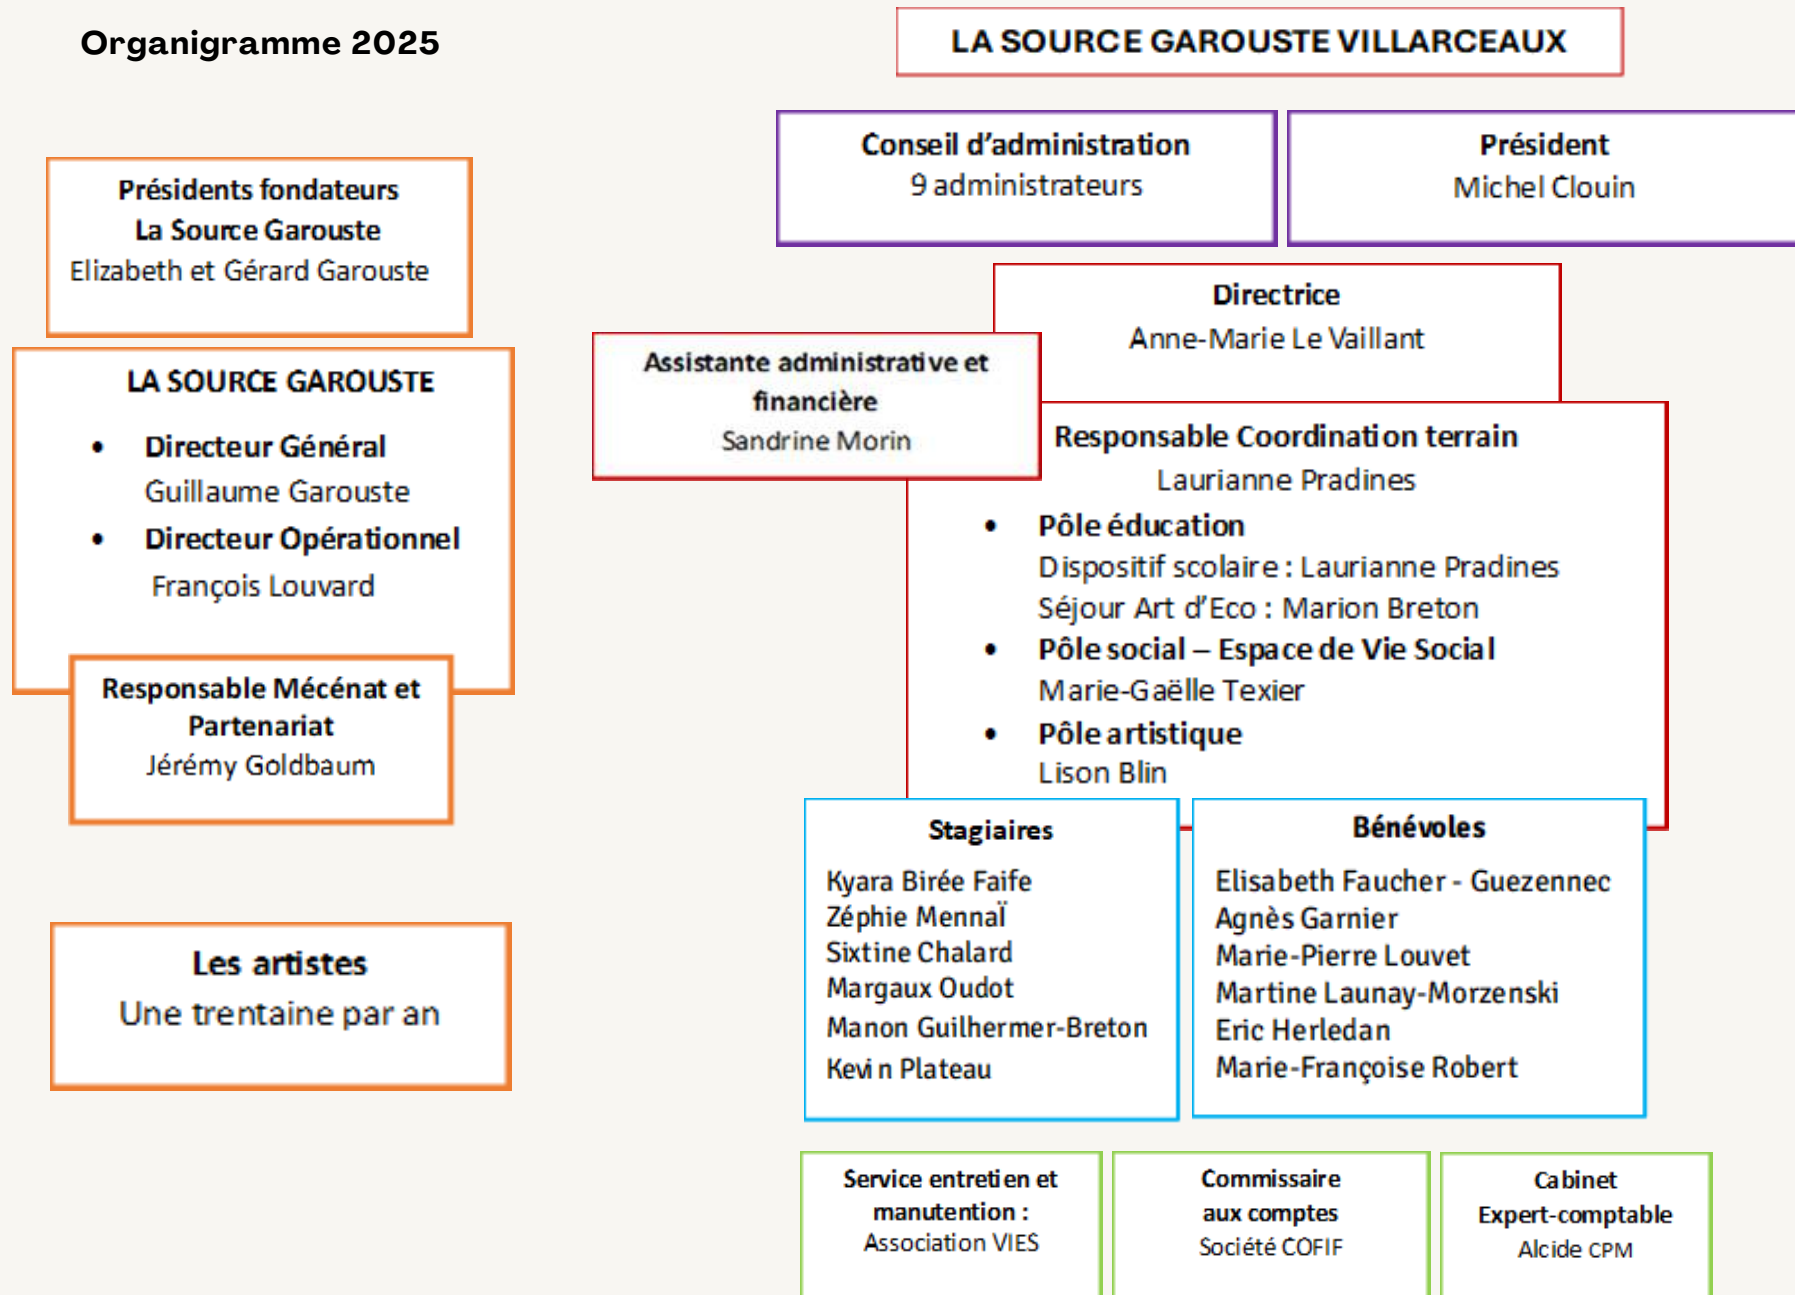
Organigramme 2025

LA SOURCE GAROUSTE VILLARCEAUX

Présidents fondateurs
La Source Garouste
Elizabeth et Gérard Garouste

Conseil d'administration
9 administrateurs

Président
Michel Clouin

Directrice
Anne-Marie Le Vaillant

LA SOURCE GAROUSTE
• Directeur Général
Guillaume Garouste
• Directeur Opérationnel
François Louvard

Assistante administrative et financière
Sandrine Morin

Responsable Coordination terrain
Laurianne Pradines
• Pôle éducation
Dispositif scolaire : Laurianne Pradines
Séjour Art d'Eco : Marion Breton
• Pôle social – Espace de Vie Social
Marie-Gaëlle Texier
• Pôle artistique
Lison Blin

Responsable Mécénat et Partenariat
Jérémy Goldbaum

Stagiaires
Kyara Birée Faife
Zéphie Mennaï
Sixtine Chalard
Margaux Oudot
Manon Guilhermer-Breton
Kevi n Plateau

Bénévoles
Elisabeth Faucher - Guezennec
Agnès Garnier
Marie-Pierre Louvet
Martine Launay-Morzenski
Eric Herledan
Marie-Françoise Robert

Les artistes
Une trentaine par an

Service entretien et manutention :
Association VIES

Commissaire aux comptes
Société COFIF

Cabinet Expert-comptable
Alcide CPM